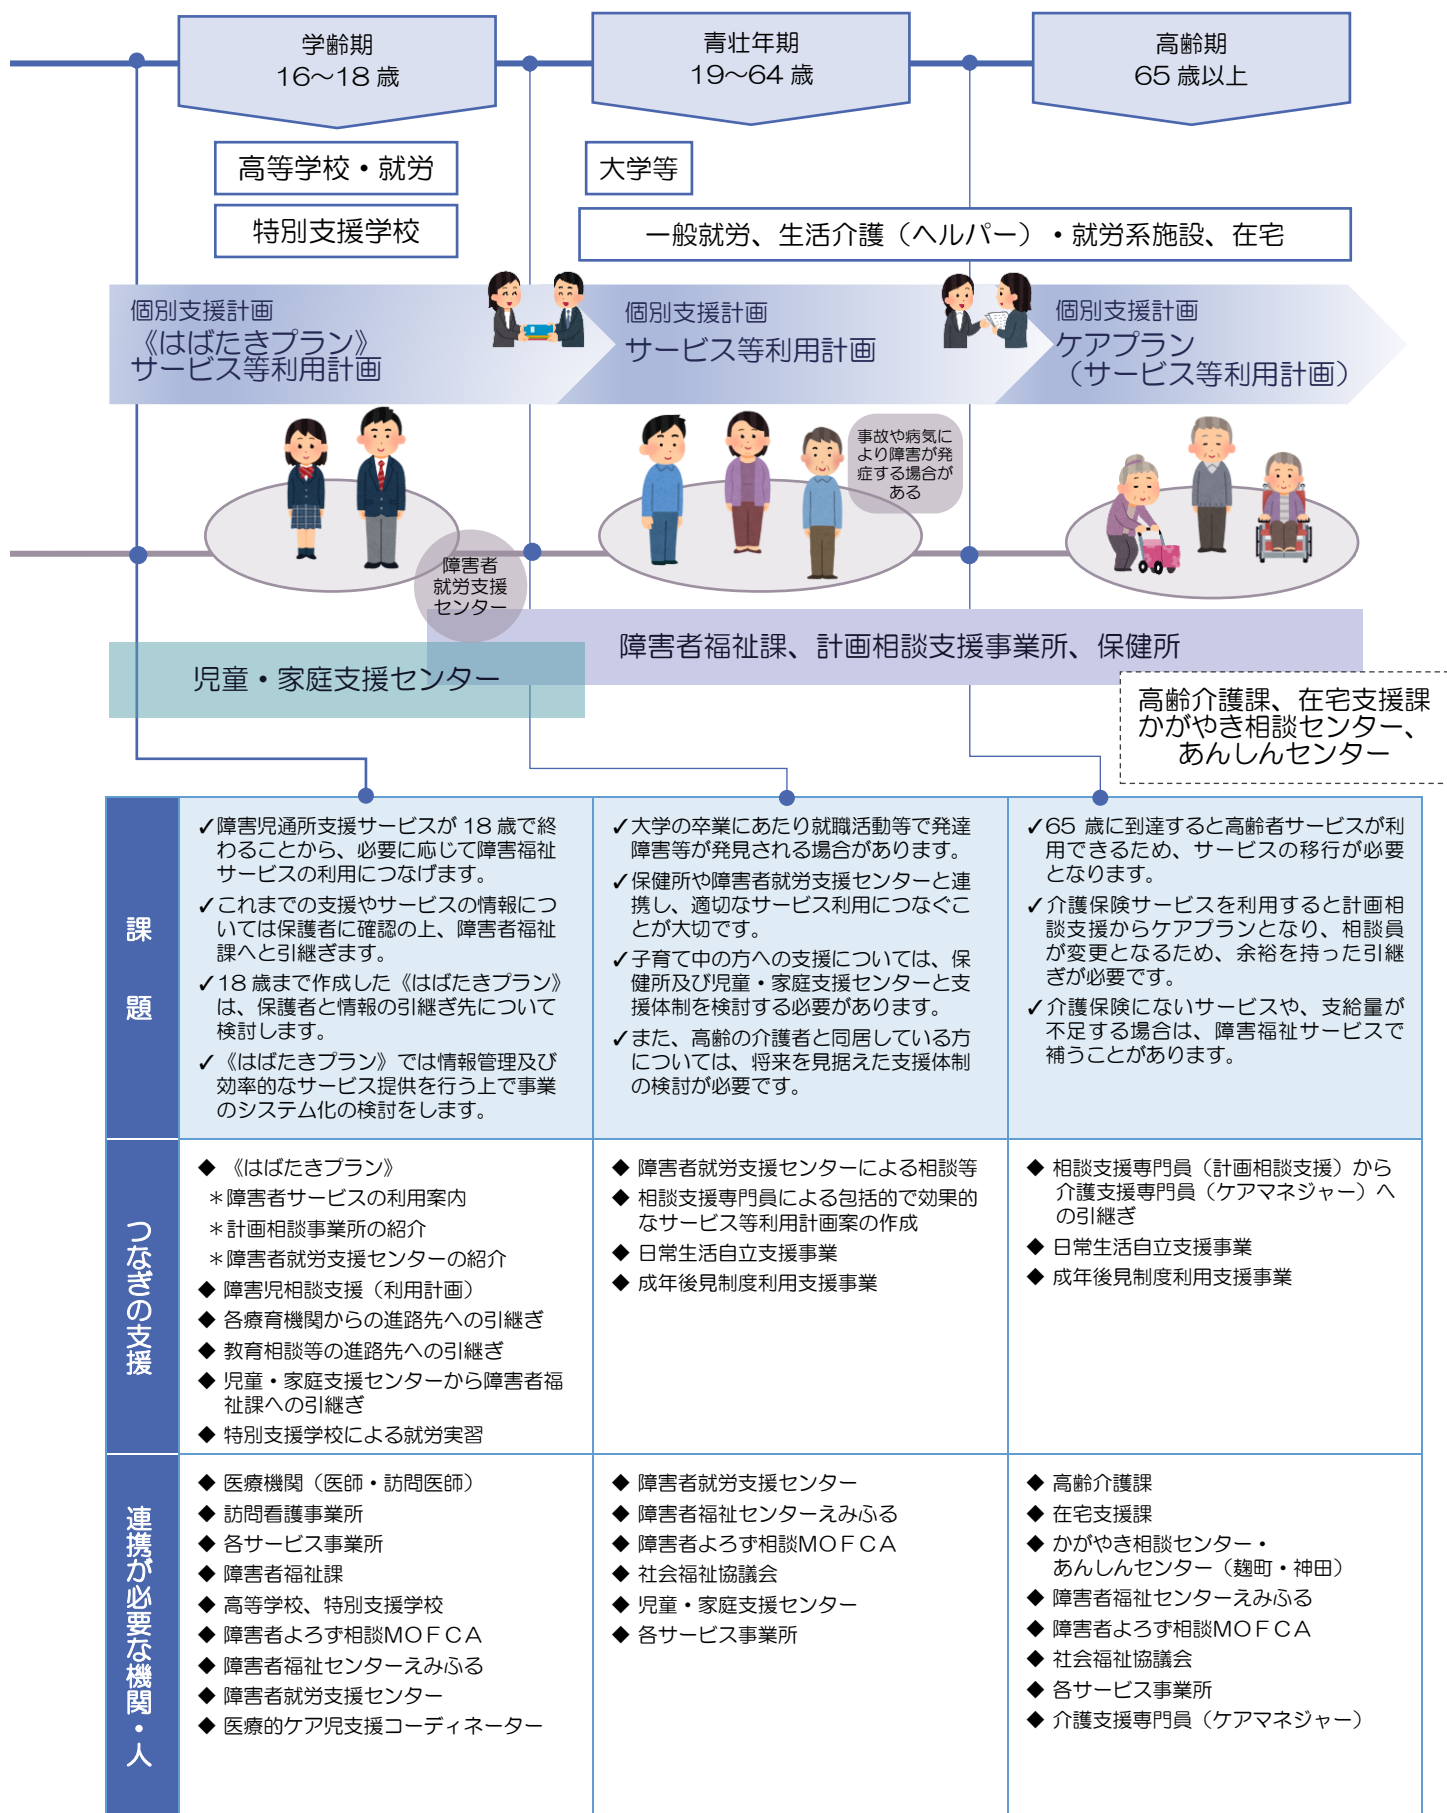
学齢期
16～18 歳

青壮年期
19～64 歳

高齢期
65 歳以上

高等学校・就労

特別支援学校

大学等

一般就労、生活介護（ヘルパー）・就労系施設、在宅

個別支援計画
《はばたきプラン》
サービス等利用計画

個別支援計画
サービス等利用計画

個別支援計画
ケアプラン
（サービス等利用計画）

事故や病気により障害が発症する場合がある

障害者就労支援センター

障害者福祉課、計画相談支援事業所、保健所

児童・家庭支援センター

高齢介護課、在宅支援課
かがやき相談センター、
あんしんセンター

| | | | |
|---|---|---|---|
| 課題 | ✓障害児通所支援サービスが 18 歳で終わることから、必要に応じて障害福祉サービスの利用につなげます。<br>✓これまでの支援やサービスの情報については保護者に確認の上、障害者福祉課へと引継ぎます。<br>✓18 歳まで作成した《はばたきプラン》は、保護者と情報の引継ぎ先について検討します。<br>✓《はばたきプラン》では情報管理及び効率的なサービス提供を行う上で事業のシステム化の検討をします。 | ✓大学の卒業にあたり就職活動等で発達障害等が発見される場合があります。<br>✓保健所や障害者就労支援センターと連携し、適切なサービス利用につなぐことが大切です。<br>✓子育て中の方への支援については、保健所及び児童・家庭支援センターと支援体制を検討する必要があります。<br>✓また、高齢の介護者と同居している方については、将来を見据えた支援体制の検討が必要です。 | ✓65 歳に到達すると高齢者サービスが利用できるため、サービスの移行が必要となります。<br>✓介護保険サービスを利用すると計画相談支援からケアプランとなり、相談員が変更となるため、余裕を持った引継ぎが必要です。<br>✓介護保険にないサービスや、支給量が不足する場合は、障害福祉サービスで補うことがあります。 |
| つなぎの支援 | ◆《はばたきプラン》<br>＊障害者サービスの利用案内<br>＊計画相談事業所の紹介<br>＊障害者就労支援センターの紹介<br>◆障害児相談支援（利用計画）<br>◆各療育機関からの進路先への引継ぎ<br>◆教育相談等の進路先への引継ぎ<br>◆児童・家庭支援センターから障害者福祉課への引継ぎ<br>◆特別支援学校による就労実習 | ◆障害者就労支援センターによる相談等<br>◆相談支援専門員による包括的で効果的なサービス等利用計画案の作成<br>◆日常生活自立支援事業<br>◆成年後見制度利用支援事業 | ◆相談支援専門員（計画相談支援）から介護支援専門員（ケアマネジャー）への引継ぎ<br>◆日常生活自立支援事業<br>◆成年後見制度利用支援事業 |
| 連携が必要な機関・人 | ◆医療機関（医師・訪問医師）<br>◆訪問看護事業所<br>◆各サービス事業所<br>◆障害者福祉課<br>◆高等学校、特別支援学校<br>◆障害者よろず相談ＭＯＦＣＡ<br>◆障害者福祉センターえみふる<br>◆障害者就労支援センター<br>◆医療的ケア児支援コーディネーター | ◆障害者就労支援センター<br>◆障害者福祉センターえみふる<br>◆障害者よろず相談ＭＯＦＣＡ<br>◆社会福祉協議会<br>◆児童・家庭支援センター<br>◆各サービス事業所 | ◆高齢介護課<br>◆在宅支援課<br>◆かがやき相談センター・あんしんセンター（麹町・神田）<br>◆障害者福祉センターえみふる<br>◆障害者よろず相談ＭＯＦＣＡ<br>◆社会福祉協議会<br>◆各サービス事業所<br>◆介護支援専門員（ケアマネジャー） |